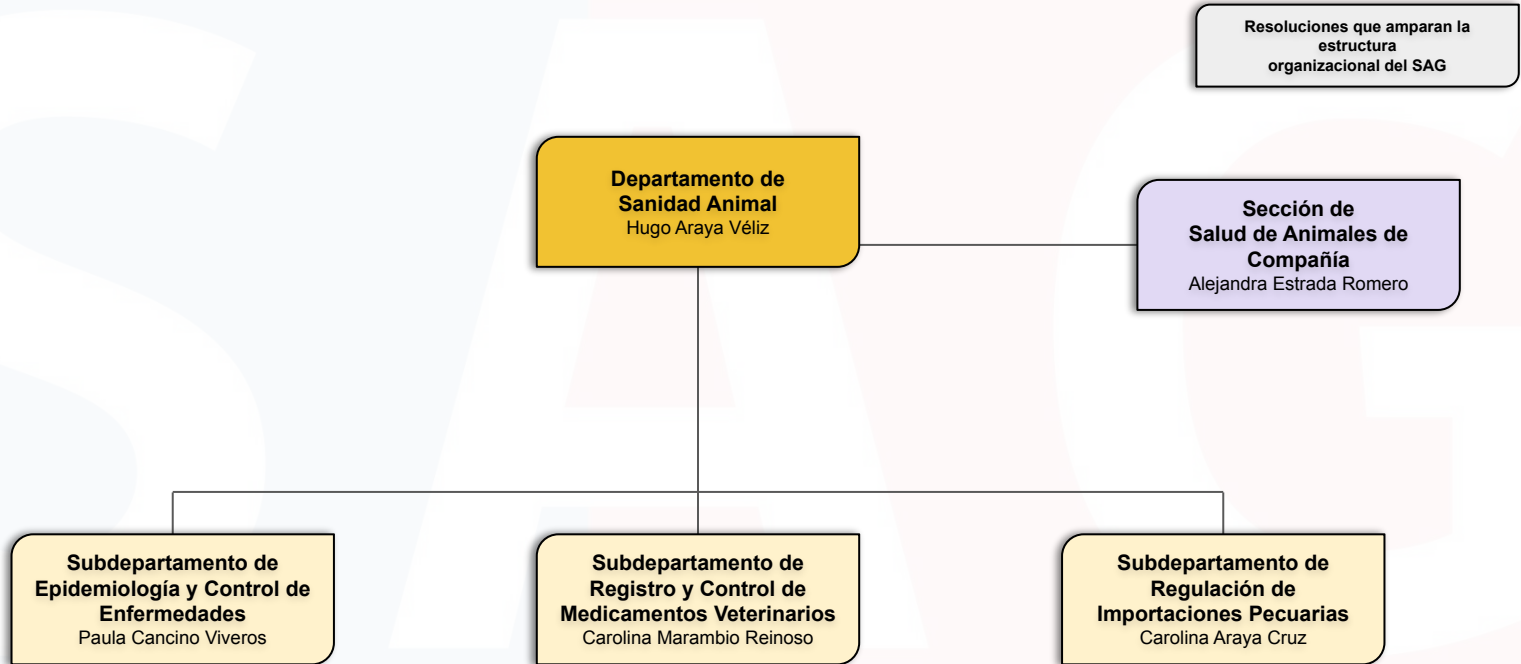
Resoluciones que amparan la estructura organizacional del SAG

Departamento de Sanidad Animal
Hugo Araya Véliz

Sección de Salud de Animales de Compañía
Alejandra Estrada Romero

Subdepartamento de Epidemiología y Control de Enfermedades
Paula Cancino Viveros

Subdepartamento de Registro y Control de Medicamentos Veterinarios
Carolina Marambio Reinoso

Subdepartamento de Regulación de Importaciones Pecuarias
Carolina Araya Cruz